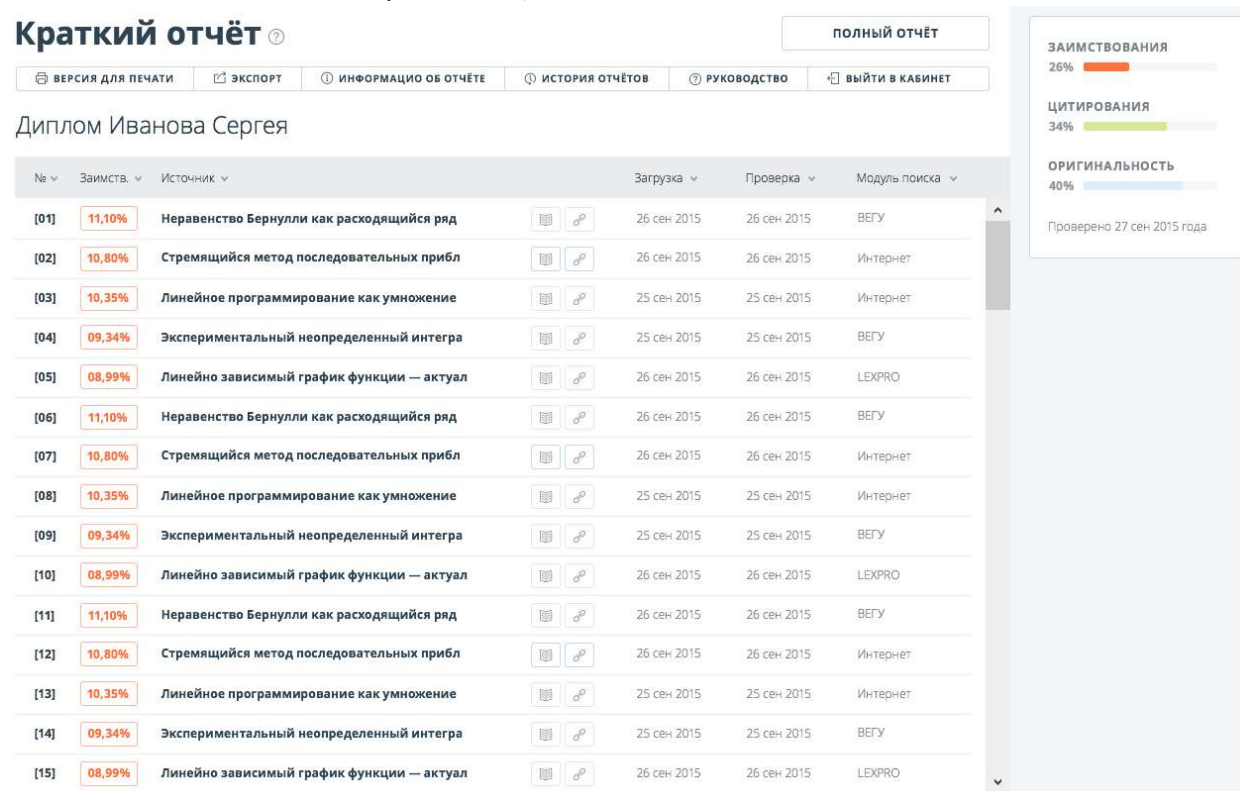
Краткий отчёт

ПОЛНЫЙ ОТЧЁТ

ВЕРСИЯ ДЛЯ ПЕЧАТИ | ЭКСПОРТ | ИНФОРМАЦИО ОБ ОТЧЁТЕ | ИСТОРИЯ ОТЧЁТОВ | РУКОВОДСТВО | ВЫЙТИ В КАБИНЕТ

Диплом Иванова Сергея

| № | Заимств. | Источник | Загрузка | Проверка | Модуль поиска |
|---|---|---|---|---|---|
| [01] | 11,10% | Неравенство Бернулли как расходящийся ряд | 26 сен 2015 | 26 сен 2015 | ВЕГУ |
| [02] | 10,80% | Стремящийся метод последовательных прибл | 26 сен 2015 | 26 сен 2015 | Интернет |
| [03] | 10,35% | Линейное программирование как умножение | 25 сен 2015 | 25 сен 2015 | Интернет |
| [04] | 09,34% | Экспериментальный неопределенный интегра | 25 сен 2015 | 25 сен 2015 | ВЕГУ |
| [05] | 08,99% | Линейно зависимый график функции — актуал | 26 сен 2015 | 26 сен 2015 | LEXPRO |
| [06] | 11,10% | Неравенство Бернулли как расходящийся ряд | 26 сен 2015 | 26 сен 2015 | ВЕГУ |
| [07] | 10,80% | Стремящийся метод последовательных прибл | 26 сен 2015 | 26 сен 2015 | Интернет |
| [08] | 10,35% | Линейное программирование как умножение | 25 сен 2015 | 25 сен 2015 | Интернет |
| [09] | 09,34% | Экспериментальный неопределенный интегра | 25 сен 2015 | 25 сен 2015 | ВЕГУ |
| [10] | 08,99% | Линейно зависимый график функции — актуал | 26 сен 2015 | 26 сен 2015 | LEXPRO |
| [11] | 11,10% | Неравенство Бернулли как расходящийся ряд | 26 сен 2015 | 26 сен 2015 | ВЕГУ |
| [12] | 10,80% | Стремящийся метод последовательных прибл | 26 сен 2015 | 26 сен 2015 | Интернет |
| [13] | 10,35% | Линейное программирование как умножение | 25 сен 2015 | 25 сен 2015 | Интернет |
| [14] | 09,34% | Экспериментальный неопределенный интегра | 25 сен 2015 | 25 сен 2015 | ВЕГУ |
| [15] | 08,99% | Линейно зависимый график функции — актуал | 26 сен 2015 | 26 сен 2015 | LEXPRO |

ЗАИМСТВОВАНИЯ
26%

ЦИТИРОВАНИЯ
34%

ОРИГИНАЛЬНОСТЬ
40%

Проверено 27 сен 2015 года